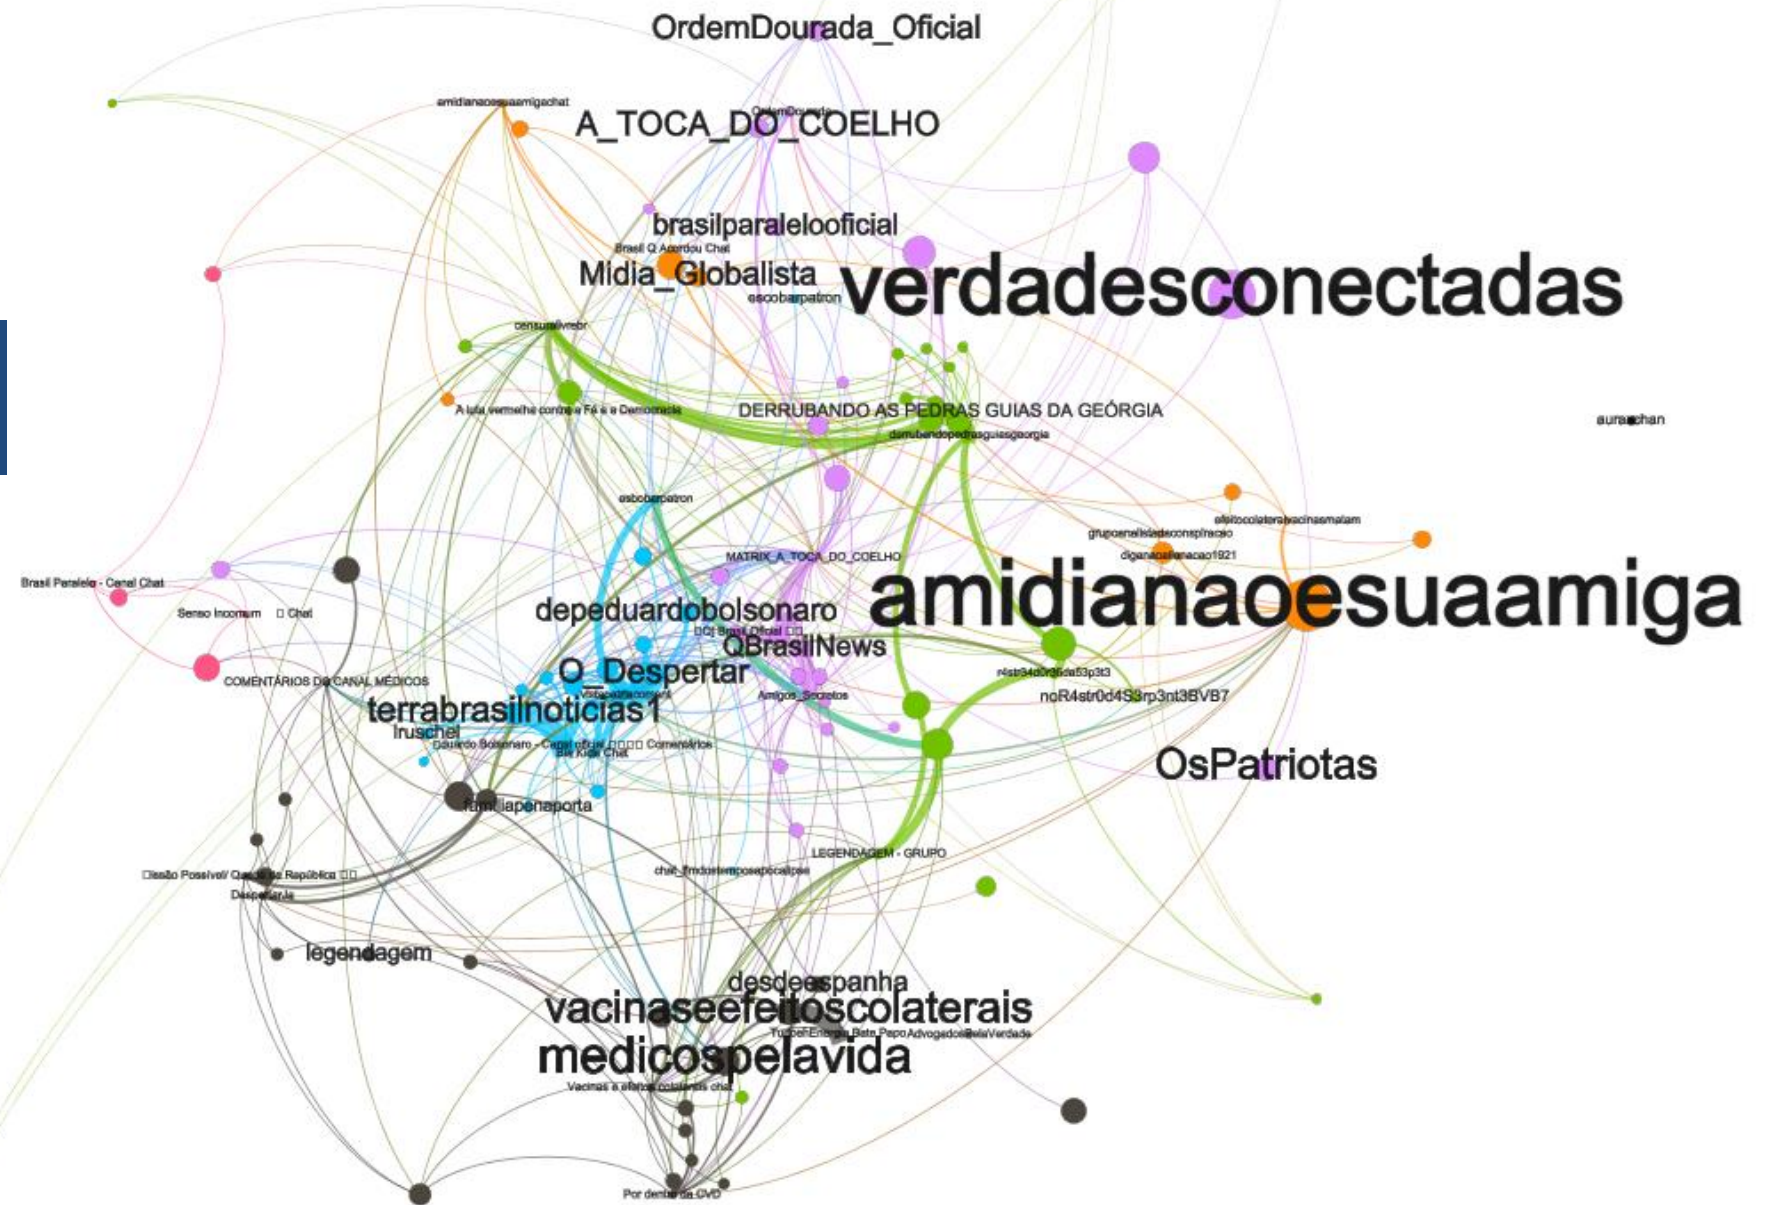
OrdemDourada_Oficial

amidianaoesuaamigachat

OrdemDourada

A_TOCA_DO_COELHO

brasilparalelooficial

Brasil Q Acordou Chat

Midia_Globalista

escobarpatron

verdadesconectadas

censuralivrebr

A luta vermelha contra a Fé e a Democracia

DERRUBANDO AS PEDRAS GUIAS DA GEÓRGIA

derrubandopedrasguiasgeorgia

auraechan

escobarpatron

efeitocolateralvacinasmatam

grupoanalistadeconspiracao

diganaoaovacinacao1921

MATRIX_A_TOCA_DO_COELHO

Brasil Paralelo - Canal Chat

Senso Incomum □ Chat

depeduardobolsonaro

amidianaoesuaamiga

QBrasilNews

O_Despertar

COMENTÁRIOS DO CANAL MÉDICOS

Amigos_Secretos

n4str4d0r4d4s3p3t3

noR4str0d4S3rp3nt3BVB7

terrabrasilnoticias1

lruschel

Eduardo Bolsonaro - Canal oficial □□□□ Comentários

OsPatriotas

familiapenaporta

LEGENDAGEM - GRUPO

chat_fimdostemposapocalipse

□isão Possível/ Quarta República □□

Despertando

legendagem

desdeespanha

vacinaseefeitoscolaterais

medicospelavida

Vacinas e efeitos colaterais chat

Por dentro da CVD